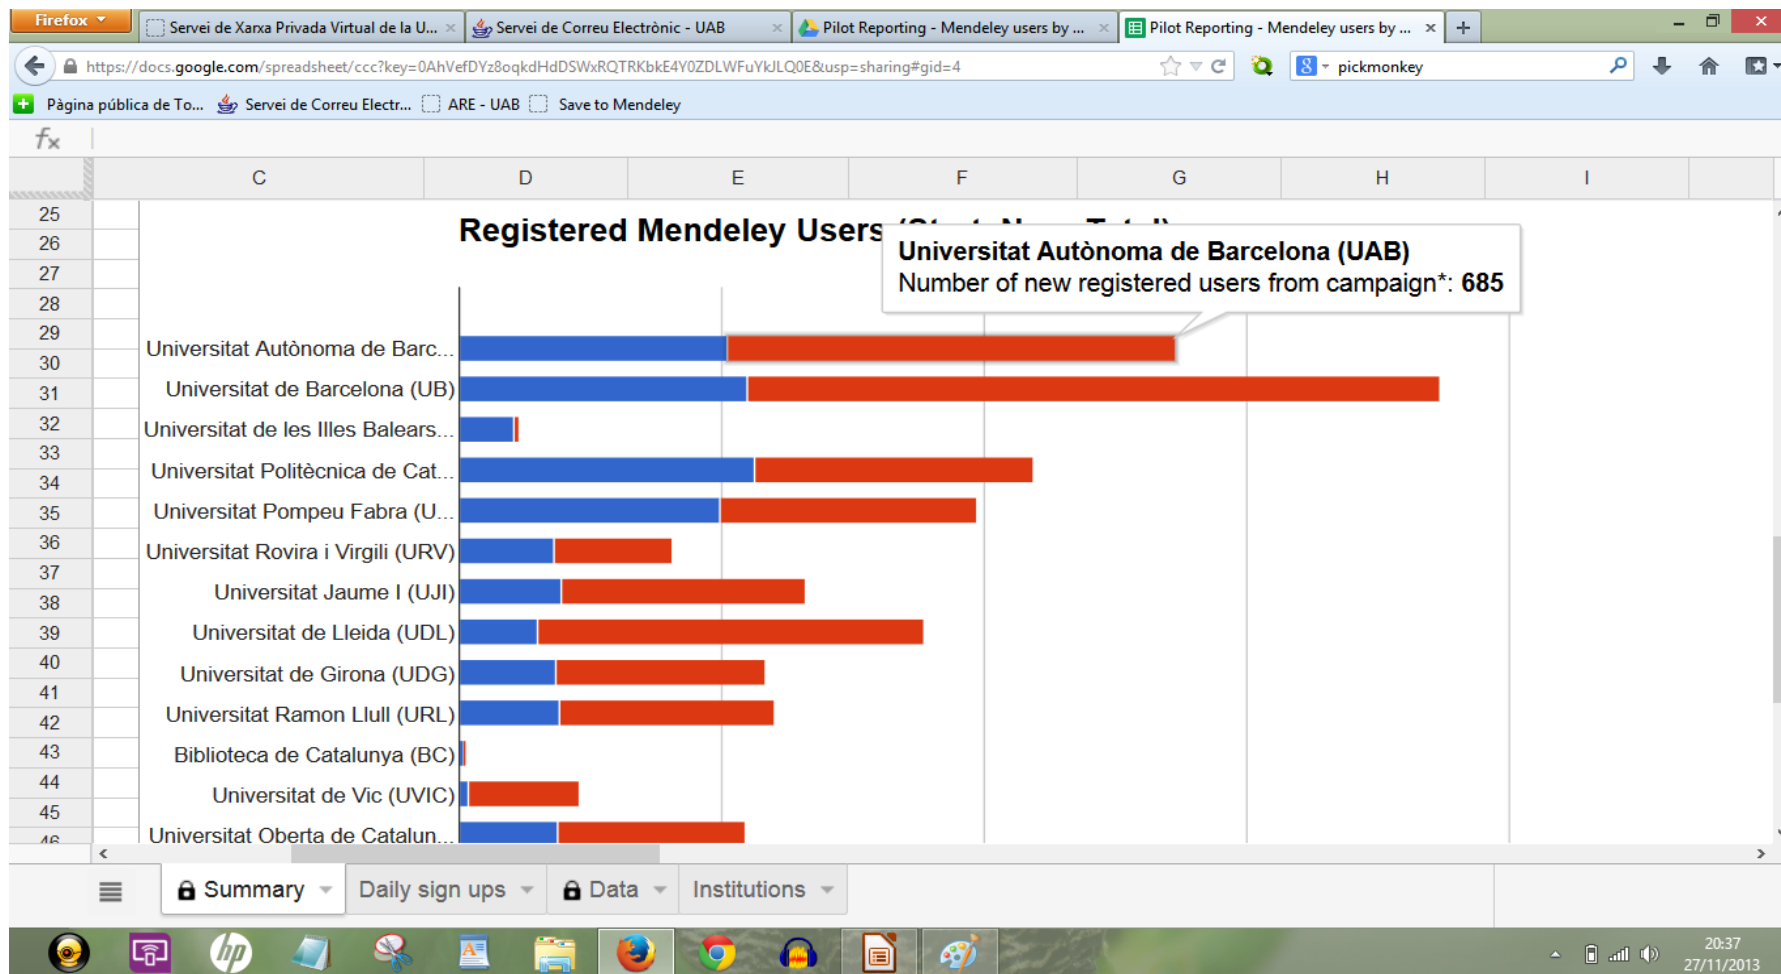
Firefox
Servei de Xarxa Privada Virtual de la U... ×
Servei de Correu Electrònic - UAB ×
Pilot Reporting - Mendeley users by ... ×
Pilot Reporting - Mendeley users by ... ×
+

https://docs.google.com/spreadsheet/ccc?key=0AhVefDYz8oqkdHdDSWxRQTRKbkE4Y0ZDLWFuYkJLQ0E&usp=sharing#gid=4
pickmonkey

Pàgina pública de To... Servei de Correu Electr... ARE - UAB Save to Mendeley

$f_x$

C D E F G H I

25
26
27
28
29
30
31
32
33
34
35
36
37
38
39
40
41
42
43
44
45
46

Registered Mendeley Users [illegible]

Universitat Autònoma de Barcelona (UAB)
Number of new registered users from campaign*: 685

Universitat Autònoma de Barc...
Universitat de Barcelona (UB)
Universitat de les Illes Balears...
Universitat Politècnica de Cat...
Universitat Pompeu Fabra (U...
Universitat Rovira i Virgili (URV)
Universitat Jaume I (UJI)
Universitat de Lleida (UDL)
Universitat de Girona (UDG)
Universitat Ramon Llull (URL)
Biblioteca de Catalunya (BC)
Universitat de Vic (UVIC)
Universitat Oberta de Catalun...

Summary
Daily sign ups
Data
Institutions

20:37
27/11/2013